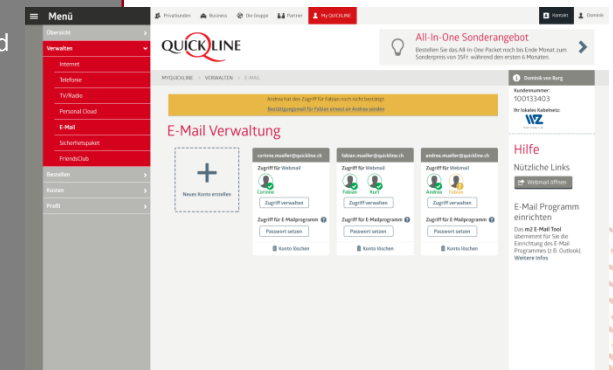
d

Menü

Übersicht

Verwalten

Internet

Telefonie

TV/Radio

Personal Cloud

E-Mail

Sicherheitspaket

FriendsClub

Bestellen

Kosten

Profil

Privatkunden Business Die Gruppe Partner My QUICKLINE

Kontakt Dominik

QUICKLINE

All-In-One Sonderangebot

Bestellen Sie das All-In-One Packet noch bis Ende Monat zum Sonderpreis von 35Fr. während den ersten 6 Monaten.

MYQUICKLINE > VERWALTEN > E-MAIL

Anfrage für den Zugriff für Fabian noch nicht bestätigt

Bestätigungsmail für Fabian erneut an Andrea senden

E-Mail Verwaltung

+

Neues Konto erstellen

corinne.mueller@quickline.ch

Zugriff für Webmail

Corinne

Zugriff verwalten

Zugriff für E-Mailprogramm

Passwort setzen

Konto löschen

fabian.mueller@quickline.ch

Zugriff für Webmail

Fabian Kurt

Zugriff verwalten

Zugriff für E-Mailprogramm

Passwort setzen

Konto löschen

andrea.mueller@quickline.ch

Zugriff für Webmail

Andrea Fabian

Zugriff verwalten

Zugriff für E-Mailprogramm

Passwort setzen

Konto löschen

Dominik von Burg

Kundennummer:

100133403

Ihr lokales Kabelnetz:

WZ

Hilfe

Nützliche Links

Webmail öffnen

E-Mail Programm einrichten

Das m2 E-Mail Tool übernimmt für Sie die Einrichtung des E-Mail Programmes (z.B. Outlook)

Weitere Infos